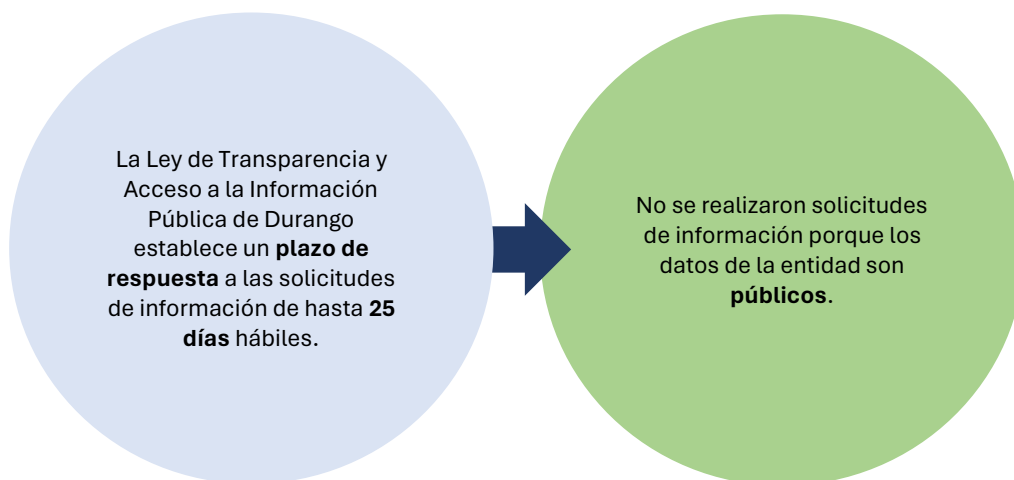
La Ley de Transparencia y Acceso a la Información Pública de Durango establece un **plazo de respuesta** a las solicitudes de información de hasta **25 días** hábiles.

No se realizaron solicitudes de información porque los datos de la entidad son **públicos**.